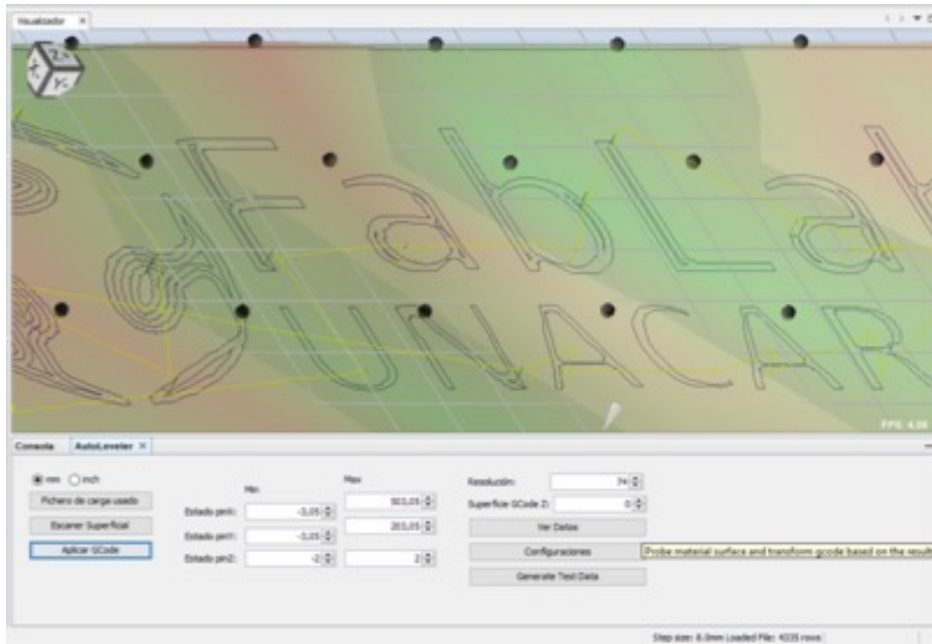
Visualizador ×

FabLab
UNACAR

FPS: 4.00

Consola AutoLeveler ×

mm inch

Fichero de carga usado

Escaner Superficial

Aplicar GCode

Min

Max

Estado pinX: -3,05 303,05

Estado pinY: -3,05 203,05

Estado pinZ: -2 2

Resolución: 74

Superficie GCode Z: 0

Ver Datos

Configuraciones

Generate Test Data

Probe material surface and transform gcode based on the result

Step size: 8.0mm Loaded File: 4035 rows